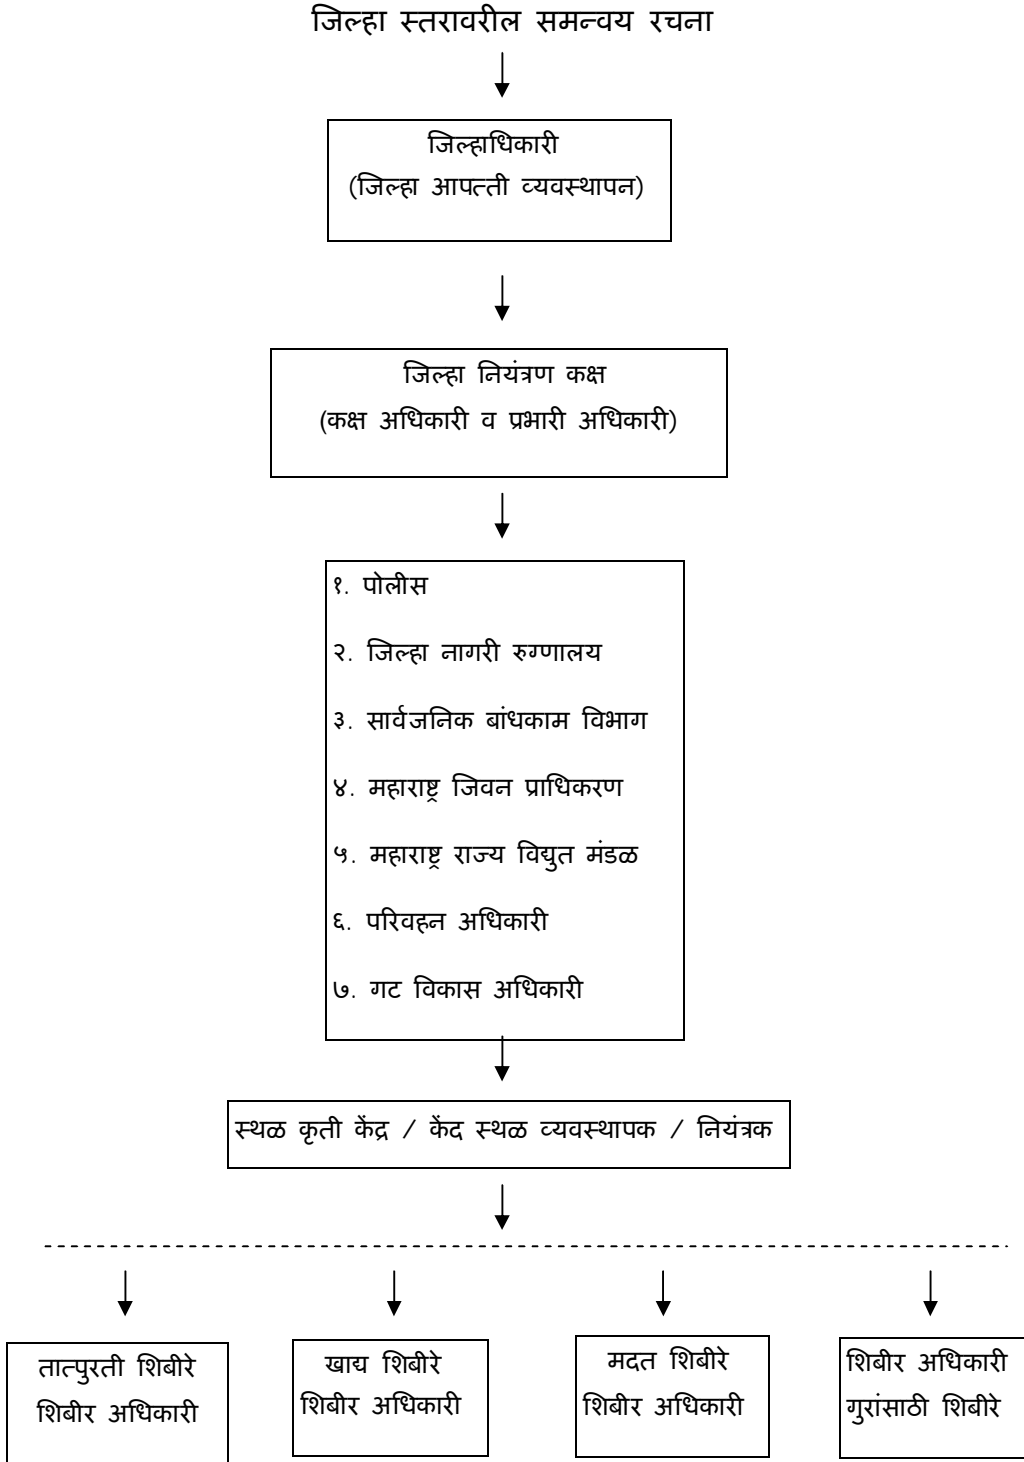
जिल्हा स्तरावरील समन्वय रचना

जिल्हाधिकारी
(जिल्हा आपत्ती व्यवस्थापन)

जिल्हा नियंत्रण कक्ष
(कक्ष अधिकारी व प्रभारी अधिकारी)

१. पोलीस
२. जिल्हा नागरी रुग्णालय
३. सार्वजनिक बांधकाम विभाग
४. महाराष्ट्र जिवन प्राधिकरण
५. महाराष्ट्र राज्य विद्युत मंडळ
६. परिवहन अधिकारी
७. गट विकास अधिकारी

स्थळ कृती केंद्र / केंद स्थळ व्यवस्थापक / नियंत्रक

तात्पुरती शिबीरे
शिबीर अधिकारी

खाद्य शिबीरे
शिबीर अधिकारी

मदत शिबीरे
शिबीर अधिकारी

शिबीर अधिकारी
गुरांसाठी शिबीरे